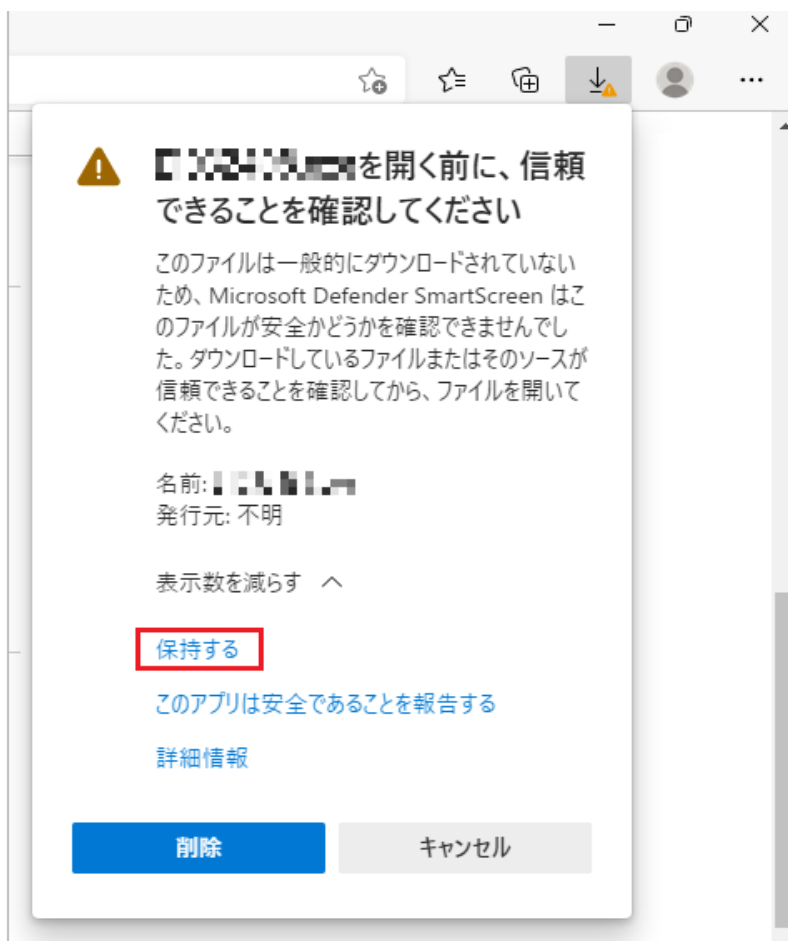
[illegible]を開く前に、信頼できることを確認してください

このファイルは一般的にダウンロードされていないため、Microsoft Defender SmartScreen はこのファイルが安全かどうかを確認できませんでした。ダウンロードしているファイルまたはそのソースが信頼できることを確認してから、ファイルを開いてください。

名前: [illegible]
発行元: 不明

表示数を減らす

保持する

このアプリは安全であることを報告する

詳細情報

削除

キャンセル